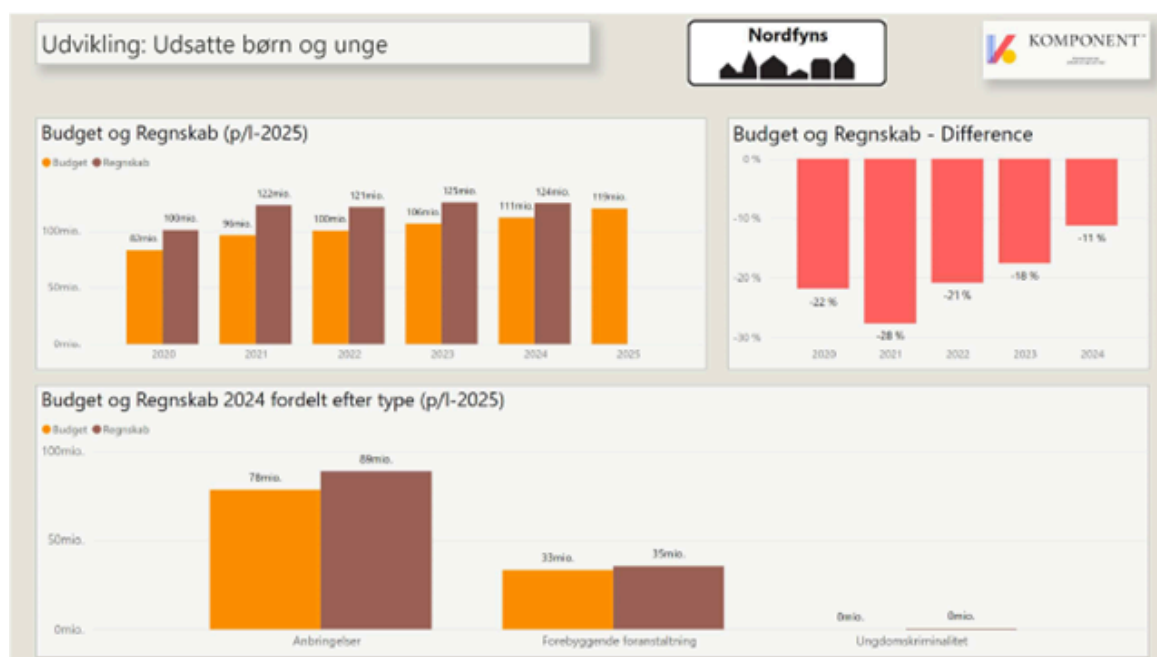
Udvikling: Udsatte børn og unge

Nordfyns

KOMPONENT

Budget og Regnskab (p/l-2025)

Budget Regnskab

| | Budget | Regnskab |
|---|---|---|
| 2020 | 83mio. | 100mio. |
| 2021 | 96mio. | 122mio. |
| 2022 | 100mio. | 121mio. |
| 2023 | 106mio. | 125mio. |
| 2024 | 111mio. | 124mio. |
| 2025 | 119mio. | |

100mio.
50mio.
0mio.

Budget og Regnskab - Difference

0 %
-10 %
-20 %
-30 %

| 2020 | 2021 | 2022 | 2023 | 2024 |
|---|---|---|---|---|
| -22 % | -28 % | -21 % | -18 % | -11 % |

Budget og Regnskab 2024 fordelt efter type (p/l-2025)

Budget Regnskab

100mio.
50mio.
0mio.

| | Budget | Regnskab |
|---|---|---|
| Anbringelser | 78mio. | 89mio. |
| Forebyggende foranstaltning | 33mio. | 35mio. |
| Ungdomskriminalitet | 0mio. | 0mio. |